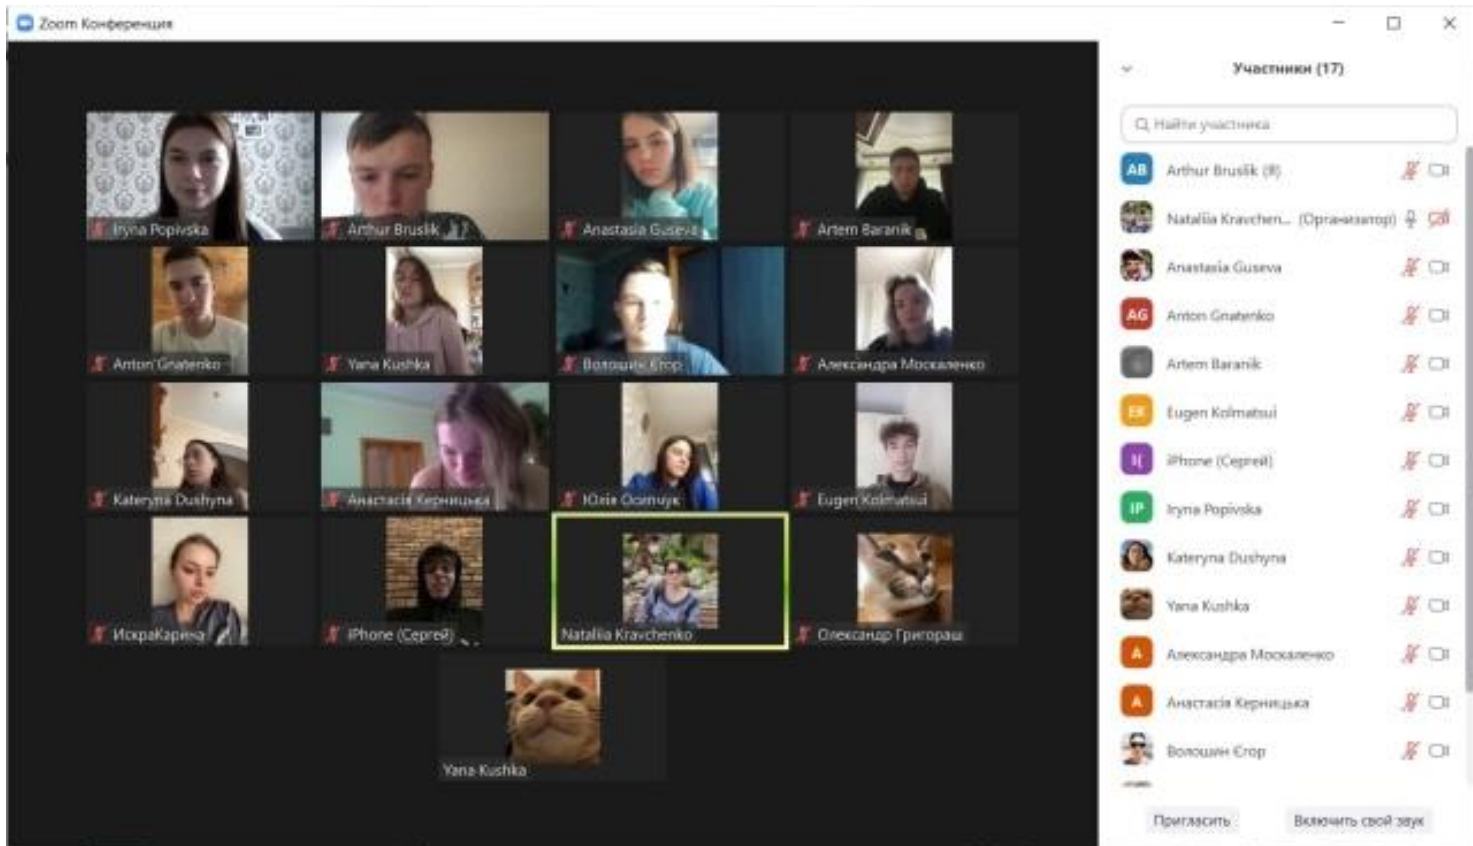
Zoom Конференция

Iryna Popivska
Arthur Bruslik
Anastasia Guseva
Artem Baranik
Anton Gnatenko
Yana Kushka
Волошин Єгор
Александра Москаленко
Kateryna Dushyna
Анастасія Керницька
Юлія Осипчук
Eugen Kolmatsui
ИскраКарина
iPhone (Сергей)
Nataliia Kravchenko
Олександр Григораш
Yana Kushka

Участники (17)

Найти участника

AB Arthur Bruslik (Я)
Nataliia Kravchen... (Организатор)
Anastasia Guseva
AG Anton Gnatenko
Artem Baranik
EK Eugen Kolmatsui
I( iPhone (Сергей)
IP Iryna Popivska
Kateryna Dushyna
Yana Kushka
A Александра Москаленко
A Анастасія Керницька
Волошин Єгор

Пригласить
Включить свой звук